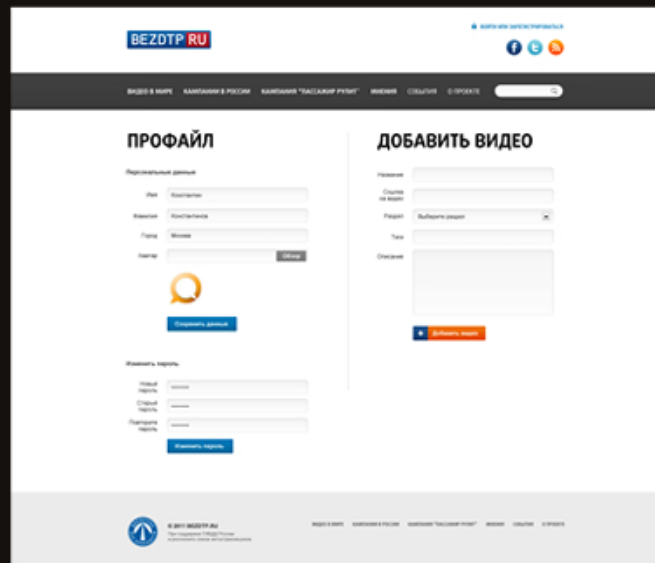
BEZDTP.RU

ВОЙТИ ИЛИ ЗАРЕГИСТРИРОВАТЬСЯ

ВИДЕО В МИРЕ   КАМПАНИИ В РОССИИ   КАМПАНИЯ "ПАССАЖИР РУЛИТ"   МНЕНИЯ   СОБЫТИЯ   О ПРОЕКТЕ

ПРОФАЙЛ

Персональные данные

Имя   Константин
Фамилия   Константинов
Город   Москва
Аватар   Обзор

Сохранить данные

Изменить пароль

Новый пароль   ••••••••
Старый пароль   ••••••••
Повторите пароль   ••••••••

Изменить пароль

ДОБАВИТЬ ВИДЕО

Название
Ссылка на видео
Раздел   Выберите раздел
Теги
Описание

Добавить видео

© 2011 BEZDTP.RU
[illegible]

ВИДЕО В МИРЕ   КАМПАНИИ В РОССИИ   КАМПАНИЯ "ПАССАЖИР РУЛИТ"   МНЕНИЯ   СОБЫТИЯ   О ПРОЕКТЕ